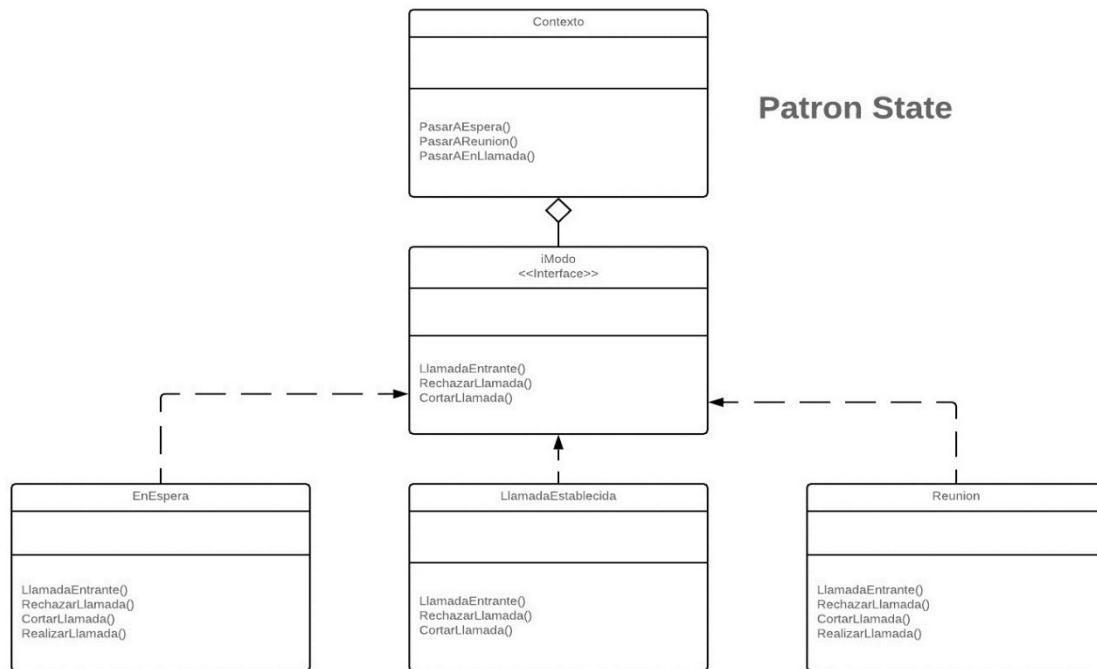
Contexto

PasarAEspera()
PasarAReunion()
PasarAEnLlamada()

Patron State

iModo
<<Interface>>

LlamadaEntrante()
RechazarLlamada()
CortarLlamada()

EnEspera

LlamadaEntrante()
RechazarLlamada()
CortarLlamada()
RealizarLlamada()

LlamadaEstablecida

LlamadaEntrante()
RechazarLlamada()
CortarLlamada()

Reunion

LlamadaEntrante()
RechazarLlamada()
CortarLlamada()
RealizarLlamada()